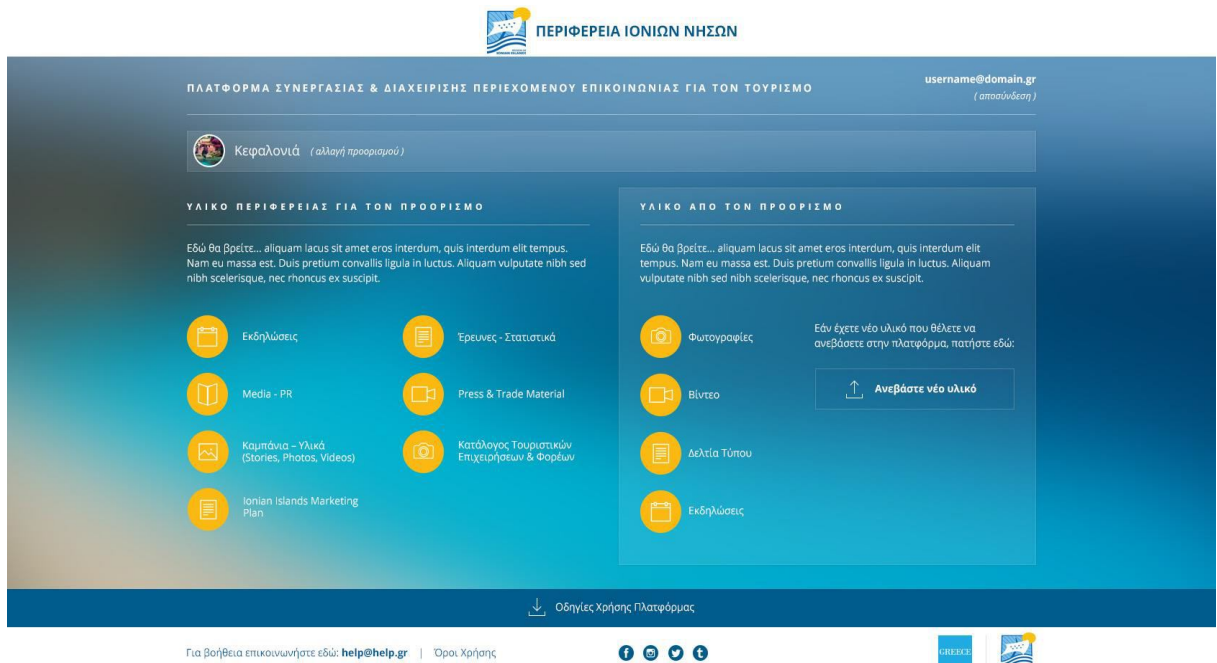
ΠΕΡΙΦΕΡΕΙΑ ΙΟΝΙΩΝ ΝΗΣΩΝ

ΠΛΑΤΦΟΡΜΑ ΣΥΝΕΡΓΑΣΙΑΣ & ΔΙΑΧΕΙΡΙΣΗΣ ΠΕΡΙΕΧΟΜΕΝΟΥ ΕΠΙΚΟΙΝΩΝΙΑΣ ΓΙΑ ΤΟΝ ΤΟΥΡΙΣΜΟ

username@domain.gr
( αποσύνδεση )

Κεφαλονιά ( αλλαγή προορισμού )

ΥΛΙΚΟ ΠΕΡΙΦΕΡΕΙΑΣ ΓΙΑ ΤΟΝ ΠΡΟΟΡΙΣΜΟ

Εδώ θα βρείτε... aliquam lacus sit amet eros interdum, quis interdum elit tempus. Nam eu massa est. Duis pretium convallis ligula in luctus. Aliquam vulputate nibh sed nibh scelerisque, nec rhoncus ex suscipit.

Εκδηλώσεις

Έρευνες - Στατιστικά

Media - PR

Press & Trade Material

Καμπάνια - Υλικά (Stories, Photos, Videos)

Κατάλογος Τουριστικών Επιχειρήσεων & Φορέων

Ionian Islands Marketing Plan

ΥΛΙΚΟ ΑΠΟ ΤΟΝ ΠΡΟΟΡΙΣΜΟ

Εδώ θα βρείτε... aliquam lacus sit amet eros interdum, quis interdum elit tempus. Nam eu massa est. Duis pretium convallis ligula in luctus. Aliquam vulputate nibh sed nibh scelerisque, nec rhoncus ex suscipit.

Φωτογραφίες

Βίντεο

Δελτία Τύπου

Εκδηλώσεις

Εάν έχετε νέο υλικό που θέλετε να ανεβάσετε στην πλατφόρμα, πατήστε εδώ:

Ανεβάστε νέο υλικό

Οδηγίες Χρήσης Πλατφόρμας

Για βοήθεια επικοινωνήστε εδώ: help@help.gr | Όροι Χρήσης

GREECE